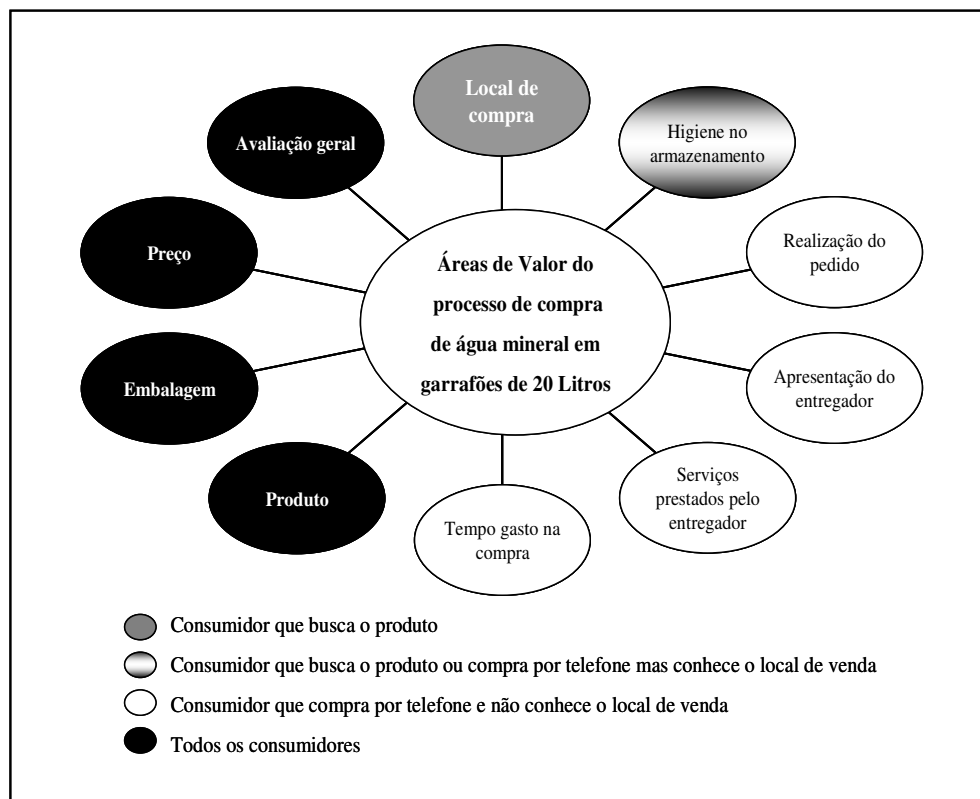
Local de compra

Higiene no armazenamento

Avaliação geral

Realização do pedido

Preço

Áreas de Valor do processo de compra de água mineral em garrafões de 20 Litros

Embalagem

Apresentação do entregador

Serviços prestados pelo entregador

Produto

Tempo gasto na compra

Consumidor que busca o produto

Consumidor que busca o produto ou compra por telefone mas conhece o local de venda

Consumidor que compra por telefone e não conhece o local de venda

Todos os consumidores